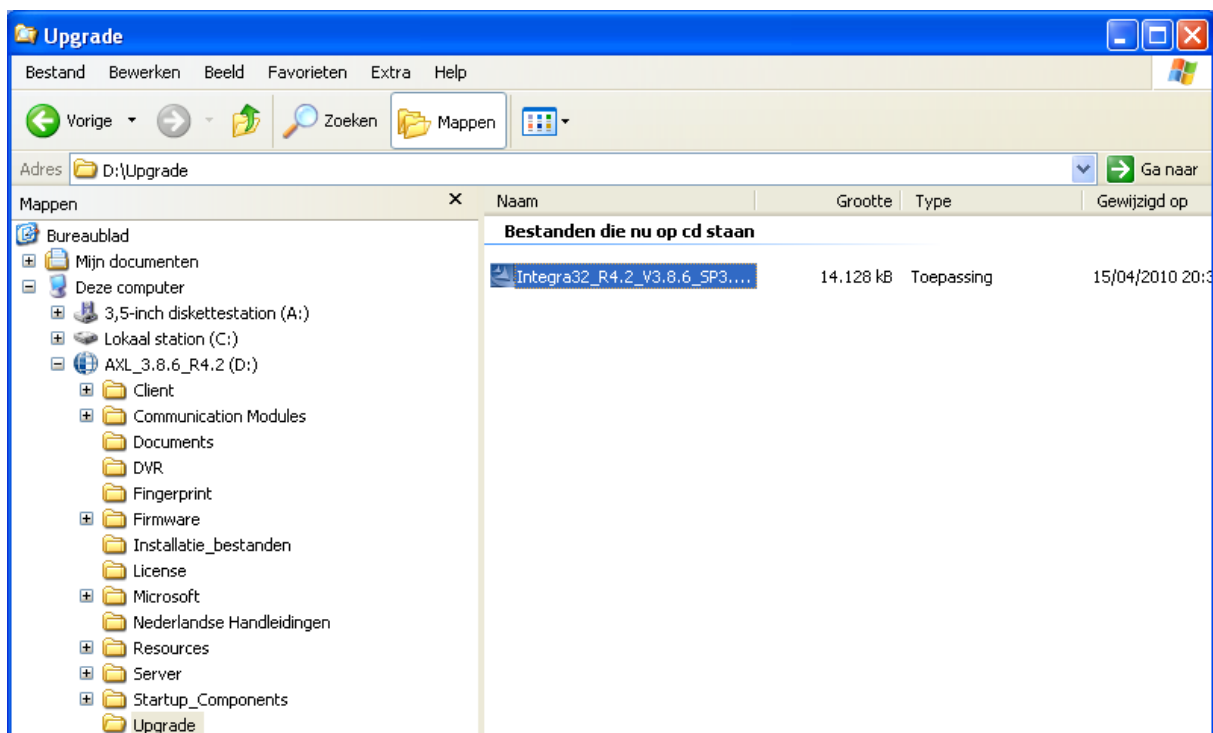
Upgrade

Bestand Bewerken Beeld Favorieten Extra Help

Vorige Zoeken Mappen

Adres D:\Upgrade

Ga naar

Mappen ×

Bureaublad
Mijn documenten
Deze computer
3,5-inch diskettestation (A:)
Lokaal station (C:)
AXL_3.8.6_R4.2 (D:)
Client
Communication Modules
Documents
DVR
Fingerprint
Firmware
Installatie_bestanden
License
Microsoft
Nederlandse Handleidingen
Resources
Server
Startup_Components
Upgrade

| Naam | Grootte | Type | Gewijzigd op |
|---|---|---|---|
| Bestanden die nu op cd staan | | | |
| Integra32_R4.2_V3.8.6_SP3.... | 14.128 kB | Toepassing | 15/04/2010 20:3 |